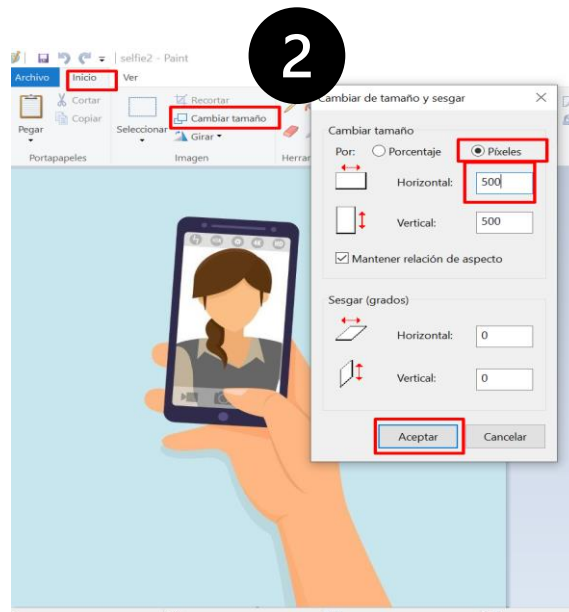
selfie2 - Paint

2

Archivo Inicio Ver

Pegar
Cortar
Copiar
Portapapeles

Seleccionar
Recortar
Cambiar tamaño
Girar
Imagen

Herram

Cambiar de tamaño y sesgar

Cambiar tamaño
Por: Porcentaje Píxeles
Horizontal: 500
Vertical: 500
Mantener relación de aspecto

Sesgar (grados)
Horizontal: 0
Vertical: 0

Aceptar Cancelar